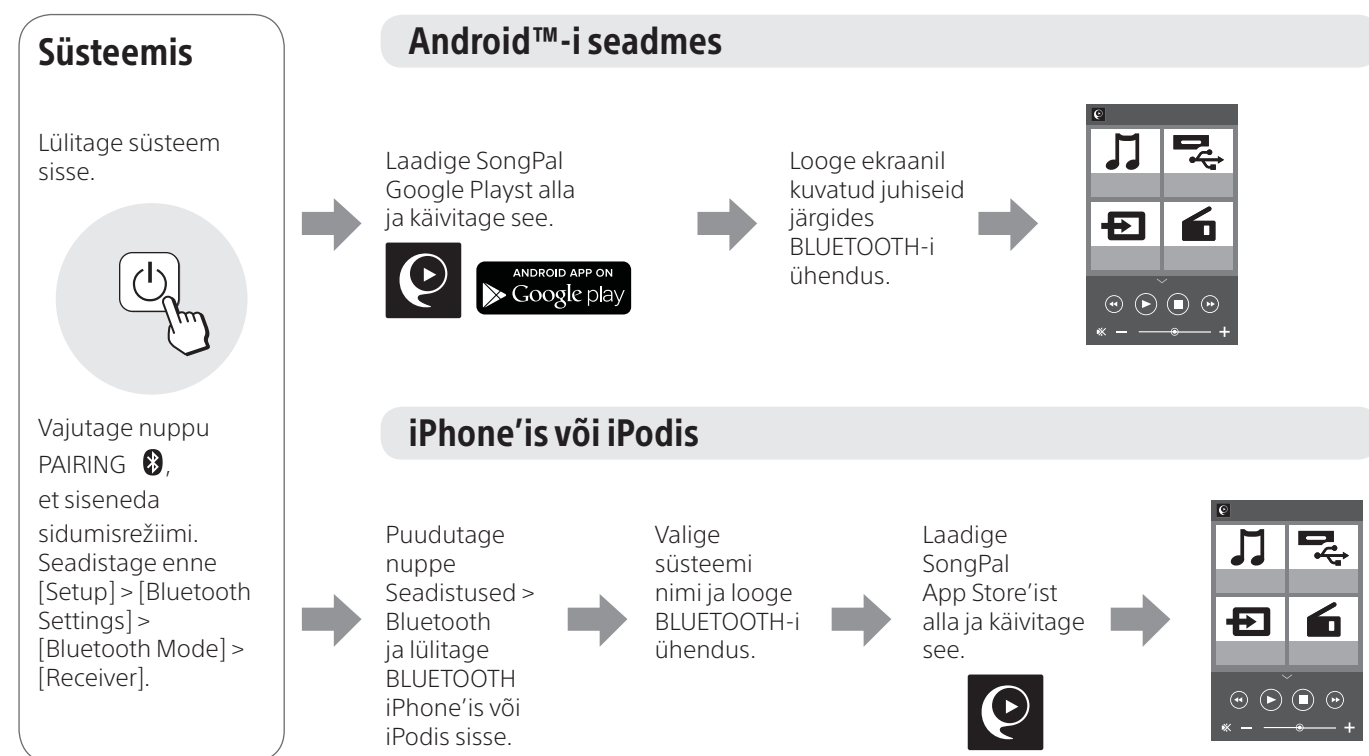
Süsteemis

Lülitage süsteem sisse.

Vajutage nuppu PAIRING, et siseneda sidumisrežiimi. Seadistage enne [Setup] > [Bluetooth Settings] > [Bluetooth Mode] > [Receiver].

Android™-i seadmes

Laadige SongPal Google Playst alla ja käivitage see.

ANDROID APP ON Google play

Looge ekraanil kuvatud juhiseid järgides BLUETOOTH-i ühendus.

iPhone'is või iPodis

Puudutage nuppe Seadistused > Bluetooth ja lülitage BLUETOOTH iPhone'is või iPodis sisse.

Valige süsteemi nimi ja looge BLUETOOTH-i ühendus.

Laadige SongPal App Store'ist alla ja käivitage see.